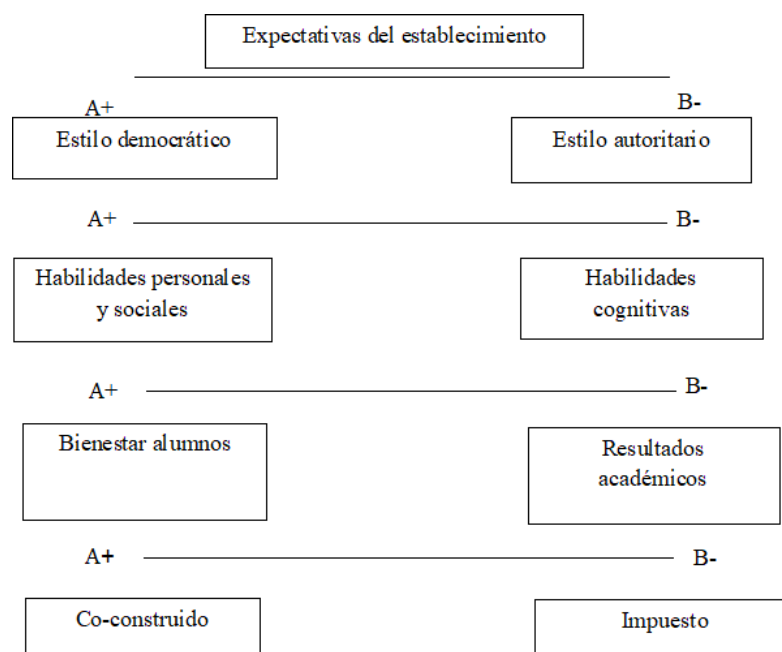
Expectativas del establecimiento

A+

B-

Estilo democrático

Estilo autoritario

A+

B-

Habilidades personales y sociales

Habilidades cognitivas

A+

B-

Bienestar alumnos

Resultados académicos

A+

B-

Co-construido

Impuesto